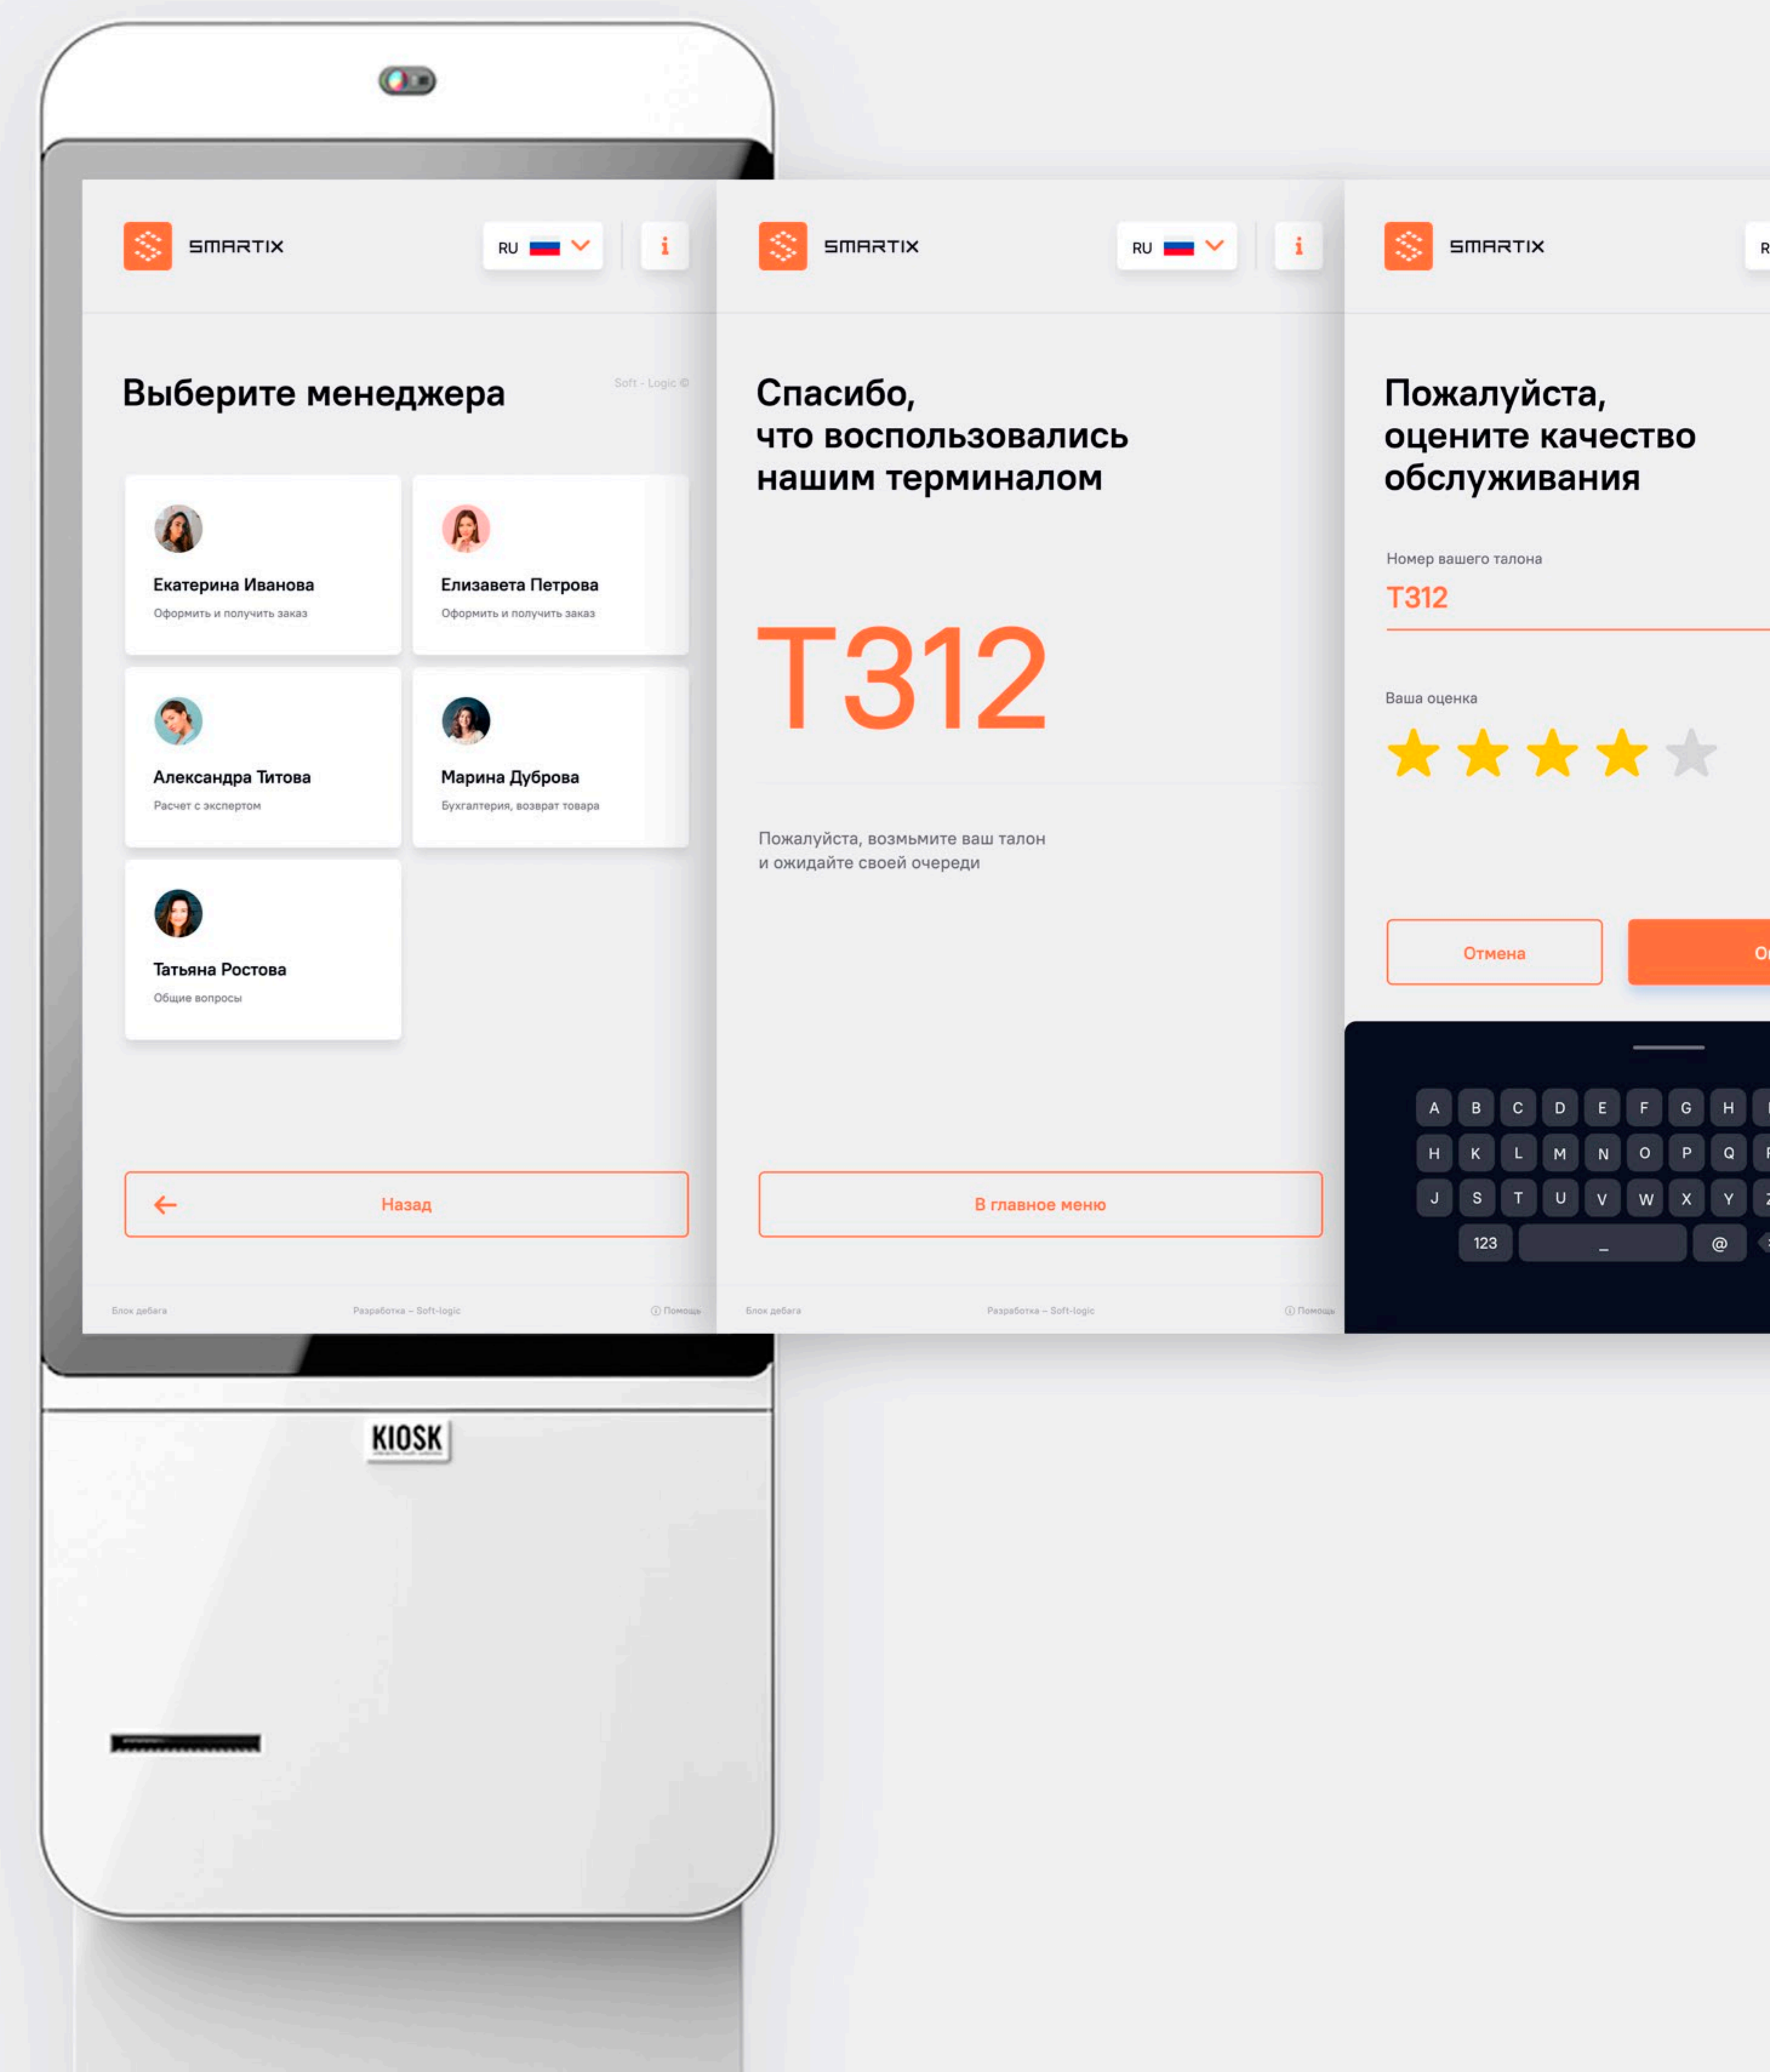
SMARTIX
RU
i

Выберите менеджера
Soft - Logic ©

Екатерина Иванова
Оформить и получить заказ

Елизавета Петрова
Оформить и получить заказ

Александра Титова
Расчет с экспертом

Марина Дуброва
Бухгалтерия, возврат товара

Татьяна Ростова
Общие вопросы

Назад

Блок дебага
Разработка – Soft-logic
Помощь

SMARTIX
RU
i

Спасибо,
что воспользовались
нашим терминалом

T312

Пожалуйста, возьмите ваш талон
и ожидайте своей очереди

В главное меню

Блок дебага
Разработка – Soft-logic
Помощь

SMARTIX
R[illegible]

Пожалуйста,
оцените качество
обслуживания

Номер вашего талона
T312

Ваша оценка

Отмена
O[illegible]

A B C D E F G H
H K L M N O P Q
J S T U V W X Y
123 _ @

KIOSK